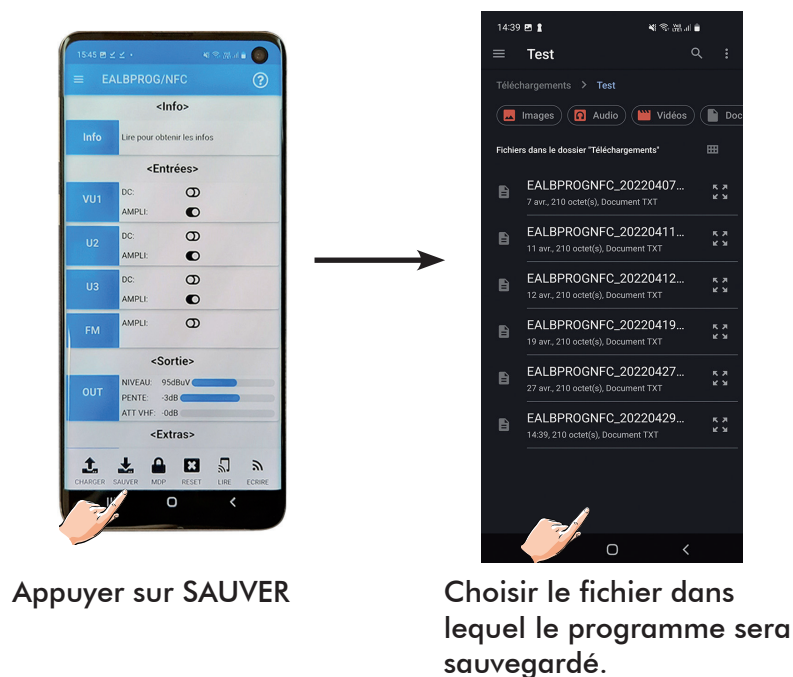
15:45

EALBPROG/NFC

<Info>

Info

Lire pour obtenir les infos

<Entrées>

VU1

DC:

AMPLI:

U2

DC:

AMPLI:

U3

DC:

AMPLI:

FM

AMPLI:

<Sortie>

OUT

NIVEAU: 95dBuV

PENTE: -3dB

ATT VHF: -0dB

<Extras>

CHARGER SAUVER MDP RESET LIRE ECRIRE

14:39

Test

Téléchargements > Test

Images Audio Vidéos Doc

Fichiers dans le dossier "Téléchargements"

EALBPROGNFC_20220407...
7 avr., 210 octet(s), Document TXT

EALBPROGNFC_20220411...
11 avr., 210 octet(s), Document TXT

EALBPROGNFC_20220412...
12 avr., 210 octet(s), Document TXT

EALBPROGNFC_20220419...
19 avr., 210 octet(s), Document TXT

EALBPROGNFC_20220427...
27 avr., 210 octet(s), Document TXT

EALBPROGNFC_20220429...
14:39, 210 octet(s), Document TXT

Appuyer sur SAUVER

Choisir le fichier dans lequel le programme sera sauvegardé.